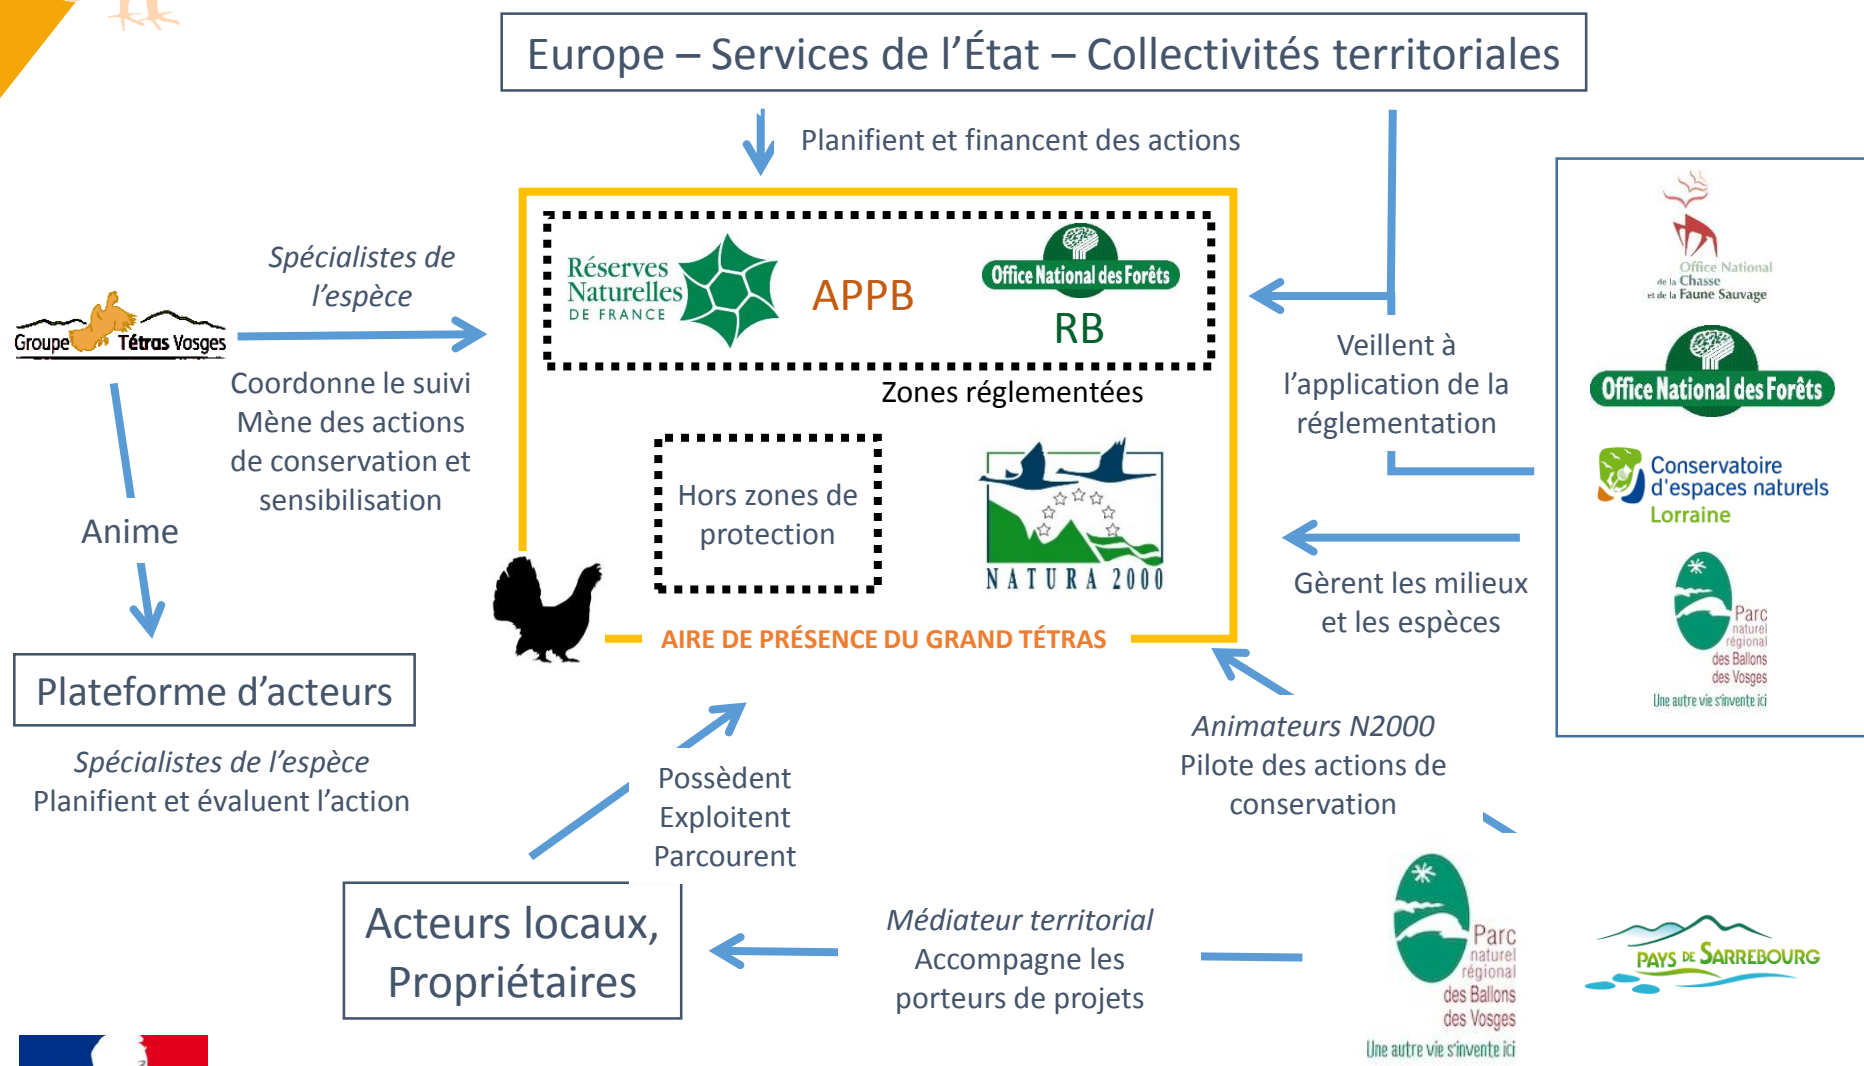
Europe – Services de l'État – Collectivités territoriales

Planifient et financent des actions

Spécialistes de l'espèce

Groupe Tétras Vosges

Coordonne le suivi
Mène des actions de conservation et sensibilisation

Anime

Plateforme d'acteurs

Spécialistes de l'espèce
Planifient et évaluent l'action

Réserves Naturelles DE FRANCE

APPB

Office National des Forêts

RB

Zones réglementées

Hors zones de protection

NATURA 2000

AIRE DE PRÉSENCE DU GRAND TÉTRAS

Veillent à l'application de la réglementation

Office National de la Chasse et de la Faune Sauvage

Office National des Forêts

Conservatoire d'espaces naturels Lorraine

Parc naturel régional des Ballons des Vosges
Une autre vie s'invente ici

Gèrent les milieux et les espèces

Animateurs N2000
Pilote des actions de conservation

Possèdent
Exploitent
Parcourent

Acteurs locaux, Propriétaires

Médiateur territorial
Accompagne les porteurs de projets

Parc naturel régional des Ballons des Vosges
Une autre vie s'invente ici

PAYS DE SARREBOURG